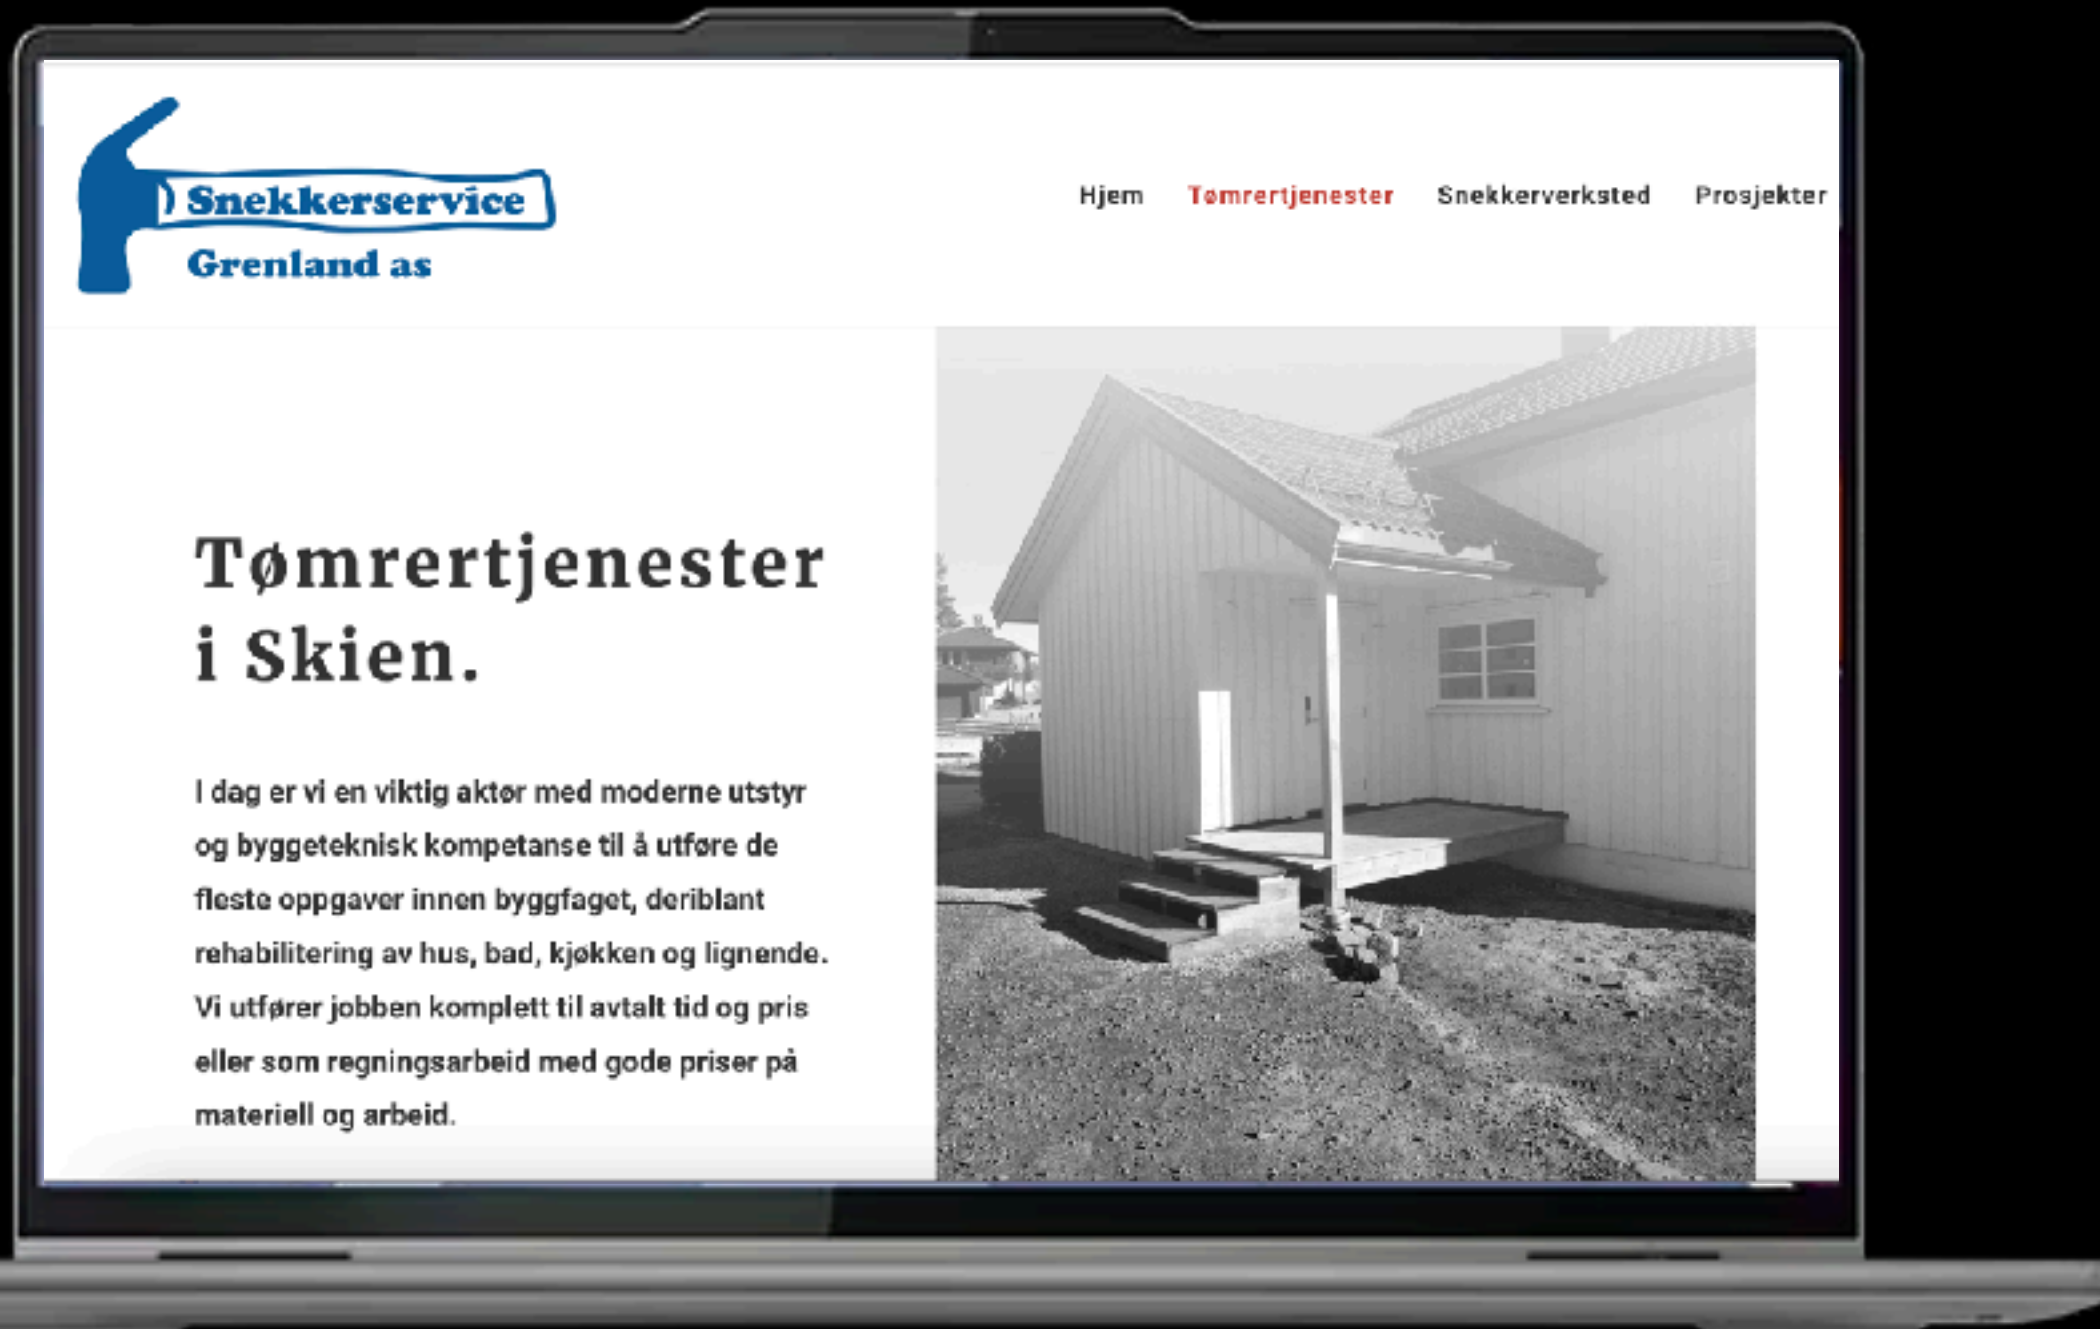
Snekkerservice
Grenland as

Hjem
Tømrertjenester
Snekkerverksted
Prosjekter

Tømrertjenester i Skien.

I dag er vi en viktig aktør med moderne utstyr og byggeteknisk kompetanse til å utføre de fleste oppgaver innen byggfaget, deriblant rehabilitering av hus, bad, kjøkken og lignende. Vi utfører jobben komplett til avtalt tid og pris eller som regningsarbeid med gode priser på materiell og arbeid.